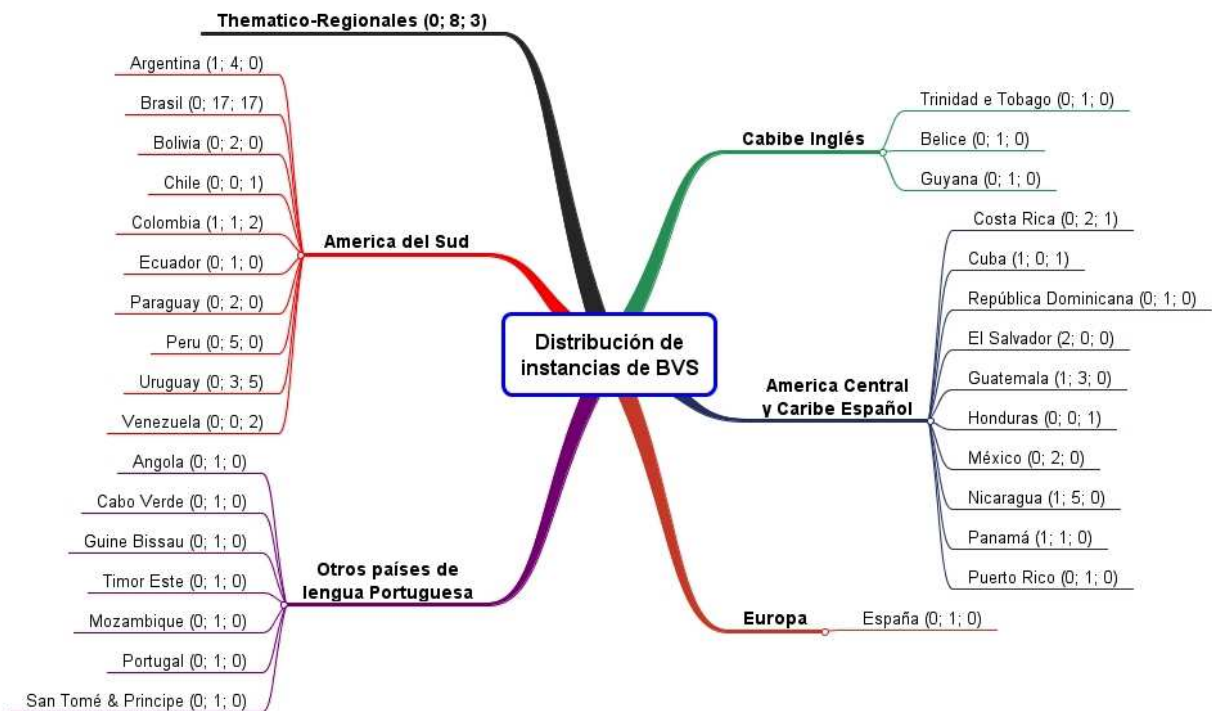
Distribución de instancias de BVS

Thematico-Regionales (0; 8; 3)

America del Sud
Argentina (1; 4; 0)
Brasil (0; 17; 17)
Bolivia (0; 2; 0)
Chile (0; 0; 1)
Colombia (1; 1; 2)
Ecuador (0; 1; 0)
Paraguay (0; 2; 0)
Peru (0; 5; 0)
Uruguay (0; 3; 5)
Venezuela (0; 0; 2)

Otros países de lengua Portuguesa
Angola (0; 1; 0)
Cabo Verde (0; 1; 0)
Guine Bissau (0; 1; 0)
Timor Este (0; 1; 0)
Mozambique (0; 1; 0)
Portugal (0; 1; 0)
San Tomé & Principe (0; 1; 0)

Cabibe Inglés
Trinidad e Tobago (0; 1; 0)
Belice (0; 1; 0)
Guyana (0; 1; 0)

America Central y Caribe Español
Costa Rica (0; 2; 1)
Cuba (1; 0; 1)
República Dominicana (0; 1; 0)
El Salvador (2; 0; 0)
Guatemala (1; 3; 0)
Honduras (0; 0; 1)
México (0; 2; 0)
Nicaragua (1; 5; 0)
Panamá (1; 1; 0)
Puerto Rico (0; 1; 0)

Europa
España (0; 1; 0)